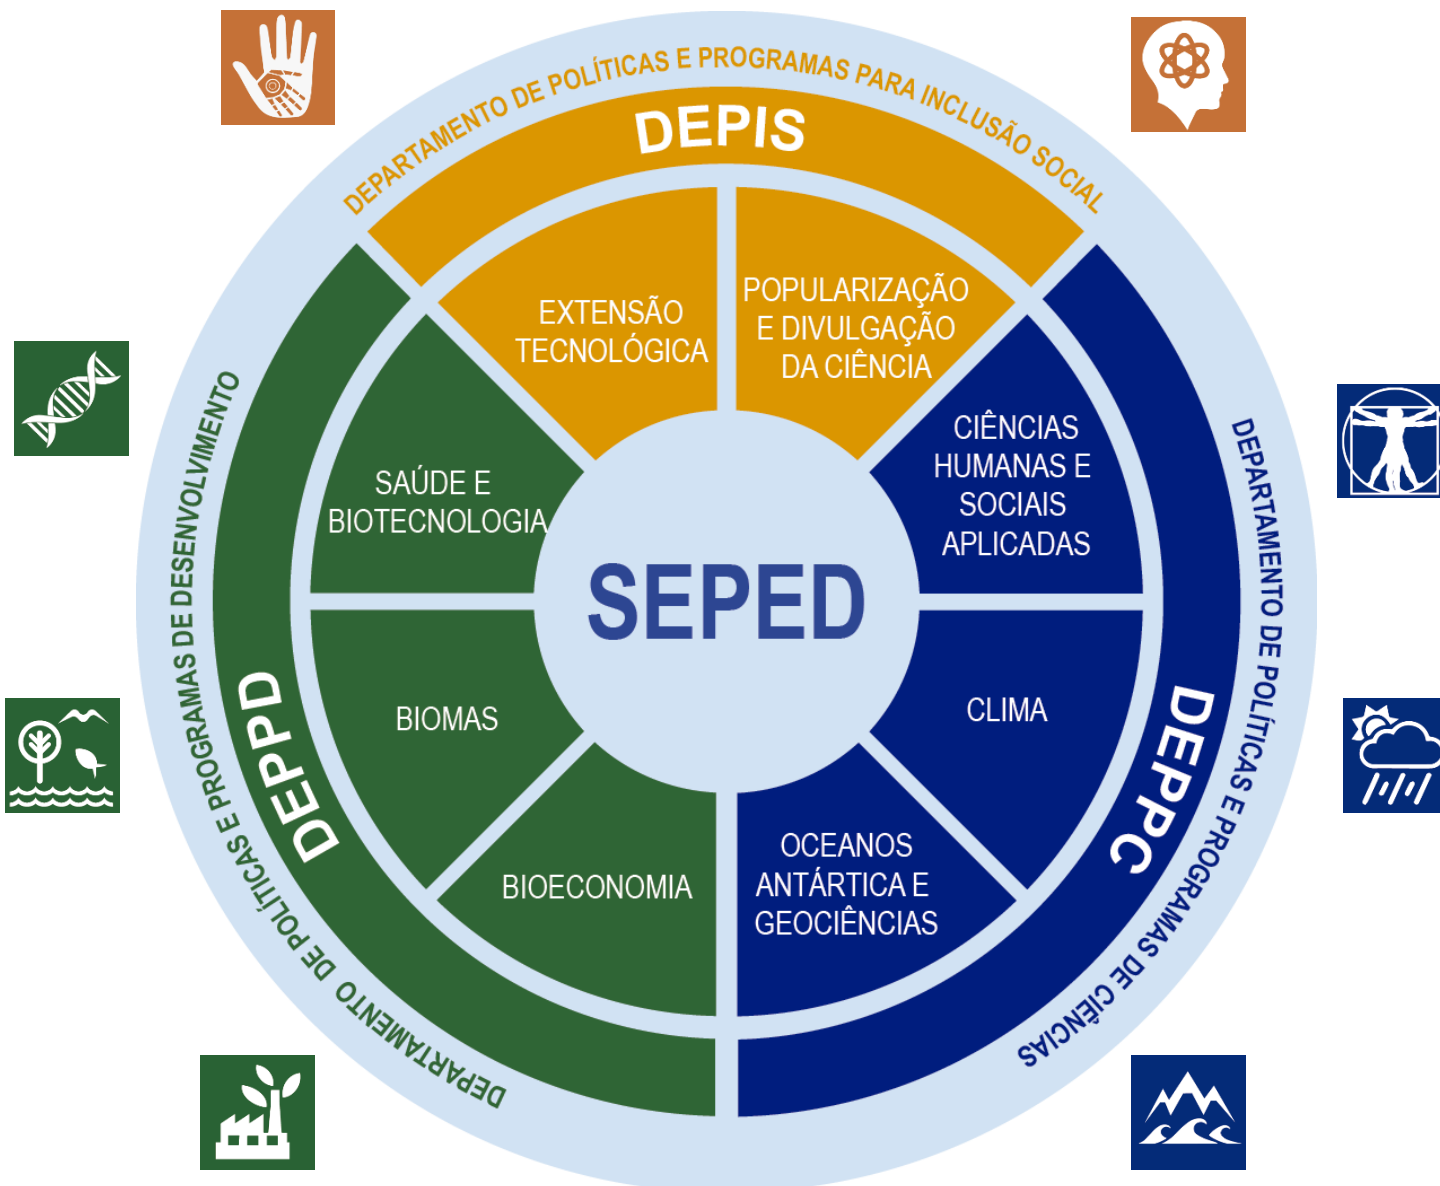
DEPARTAMENTO DE POLÍTICAS E PROGRAMAS PARA INCLUSÃO SOCIAL

DEPIS

EXTENSÃO TECNOLÓGICA

POPULARIZAÇÃO E DIVULGAÇÃO DA CIÊNCIA

DEPARTAMENTO DE POLÍTICAS E PROGRAMAS DE DESENVOLVIMENTO

DEPPD

SAÚDE E BIOTECNOLOGIA

BIOMAS

BIOECONOMIA

SEPED

CIÊNCIAS HUMANAS E SOCIAIS APLICADAS

CLIMA

OCEANOS ANTÁRTICA E GEOCIÊNCIAS

DEPARTAMENTO DE POLÍTICAS E PROGRAMAS DE CIÊNCIAS

DEPPC